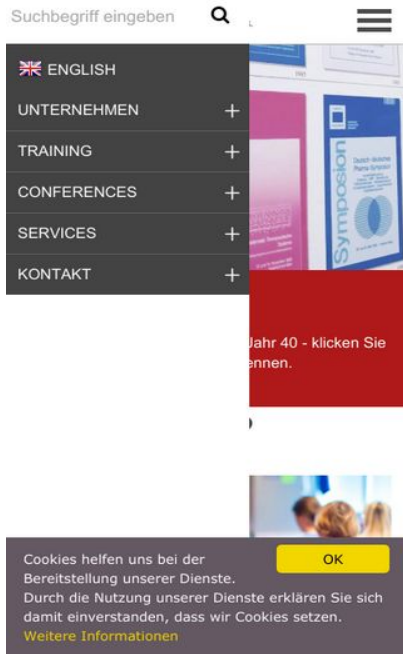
Suchbegriff eingeben

ENGLISH
UNTERNEHMEN +
TRAINING +
CONFERENCES +
SERVICES +
KONTAKT +

Symposion

Jahr 40 - klicken Sie
ennen.

Cookies helfen uns bei der Bereitstellung unserer Dienste. Durch die Nutzung unserer Dienste erklären Sie sich damit einverstanden, dass wir Cookies setzen.
Weitere Informationen

OK